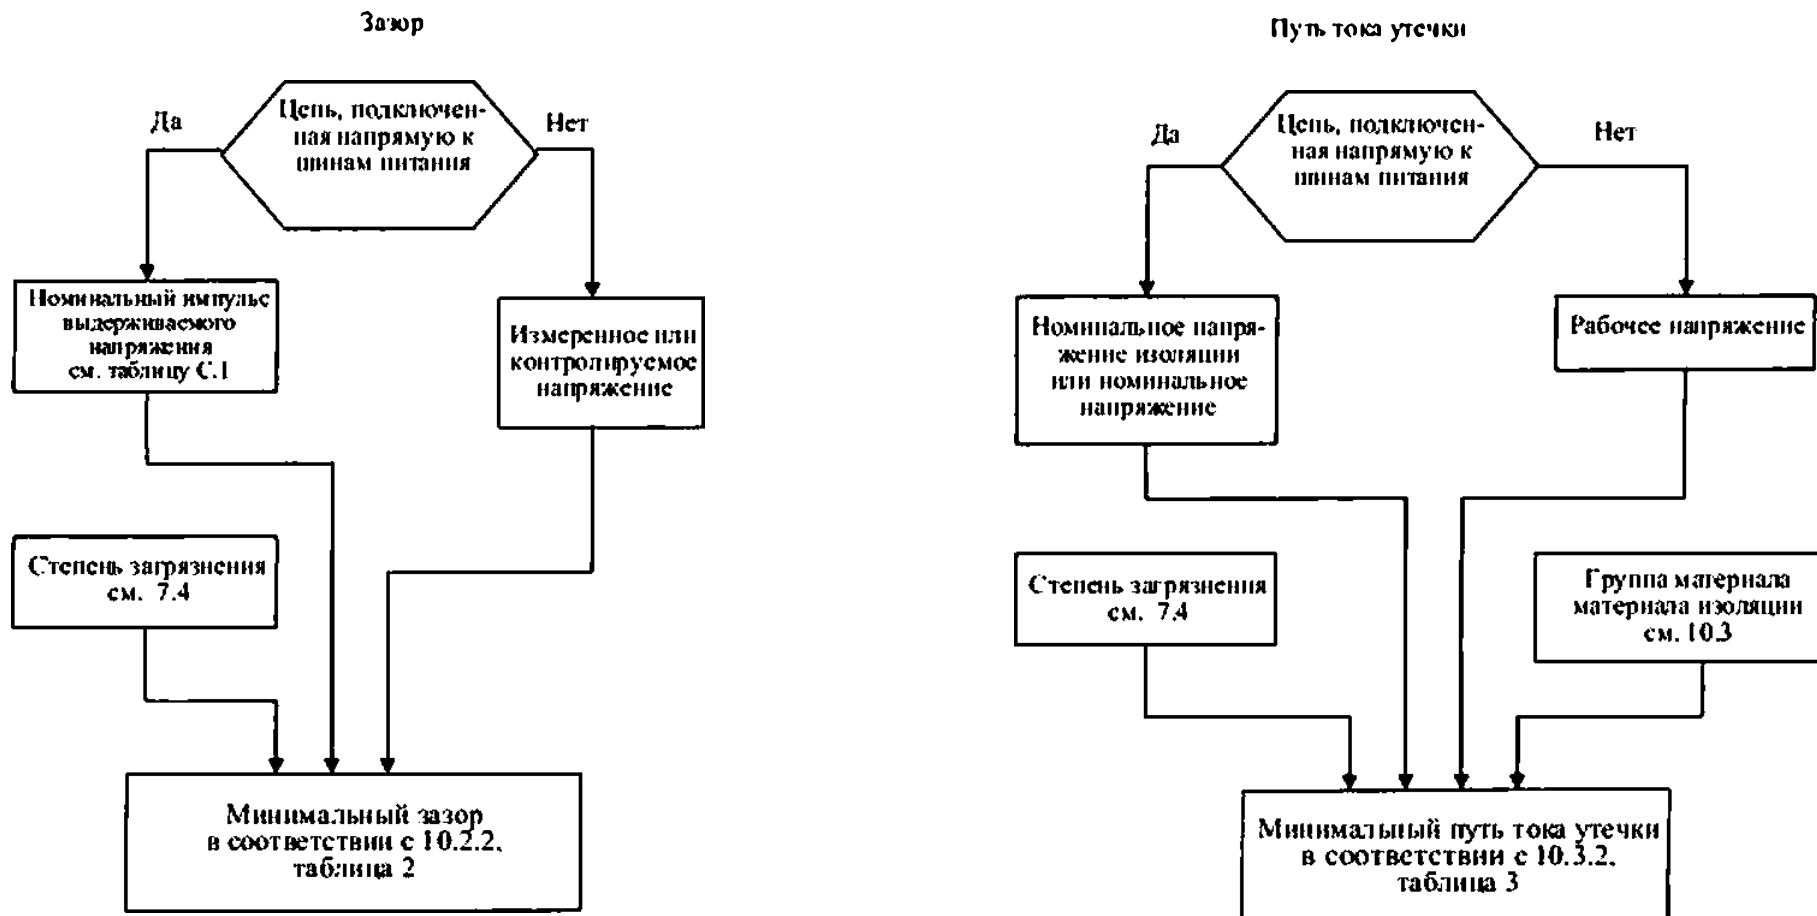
Зазор

Цепь, подключенная напрямую к шинам питания

Да

Нет

Номинальный импульс выдерживаемого напряжения см. таблицу С.1

Измеренное или контролируемое напряжение

Степень загрязнения см. 7.4

Минимальный зазор в соответствии с 10.2.2, таблица 2

Путь тока утечки

Цепь, подключенная напрямую к шинам питания

Да

Нет

Номинальное напряжение изоляции или номинальное напряжение

Рабочее напряжение

Степень загрязнения см. 7.4

Группа материала материала изоляции см. 10.3

Минимальный путь тока утечки в соответствии с 10.3.2, таблица 3